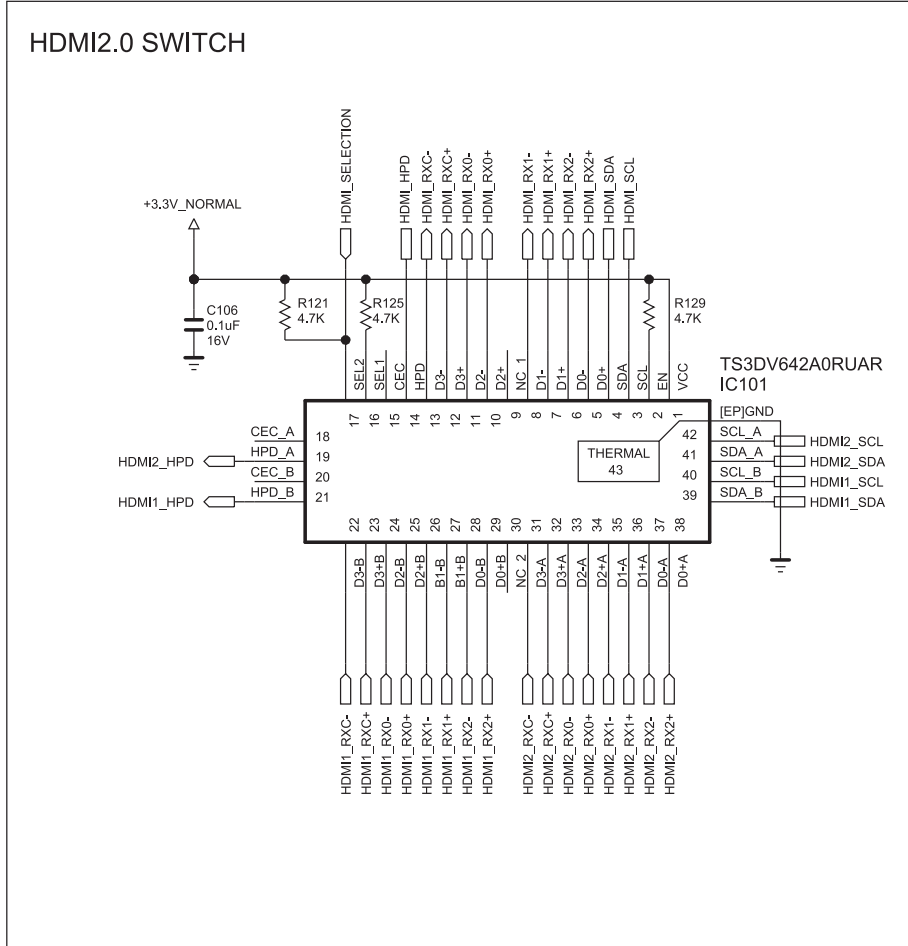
HDMI2.0 SWITCH

+3.3V_NORMAL

HDMI_SELECTION

HDMI_HPD HDMI_RXC- HDMI_RXC+ HDMI_RX0- HDMI_RX0+ HDMI_RX1- HDMI_RX1+ HDMI_RX2- HDMI_RX2+ HDMI_SDA HDMI_SCL

C106
0.1uF
16V

R121
4.7K

R125
4.7K

R129
4.7K

TS3DV642A0RUAR
IC101

SEL2 SEL1 CEC HPD D3- D3+ D2- D2+ NC 1 D1- D1+ D0- D0+ SDA SCL EN VCC

17 16 15 14 13 12 11 10 9 8 7 6 5 4 3 2 1

[EP]GND

CEC_A 18
HPD_A 19
CEC_B 20
HPD_B 21

HDMI2_HPD
HDMI1_HPD

THERMAL
43

42 SCL_A HDMI2_SCL
41 SDA_A HDMI2_SDA
40 SCL_B HDMI1_SCL
39 SDA_B HDMI1_SDA

22 23 24 25 26 27 28 29 30 31 32 33 34 35 36 37 38

D3-B D3+B D2-B D2+B B1-B B1+B D0-B D0+B NC 2 D3-A D3+A D2-A D2+A D1-A D1+A D0-A D0+A

HDMI1_RXC- HDMI1_RXC+ HDMI1_RX0- HDMI1_RX0+ HDMI1_RX1- HDMI1_RX1+ HDMI1_RX2- HDMI1_RX2+ HDMI2_RXC- HDMI2_RXC+ HDMI2_RX0- HDMI2_RX0+ HDMI2_RX1- HDMI2_RX1+ HDMI2_RX2- HDMI2_RX2+